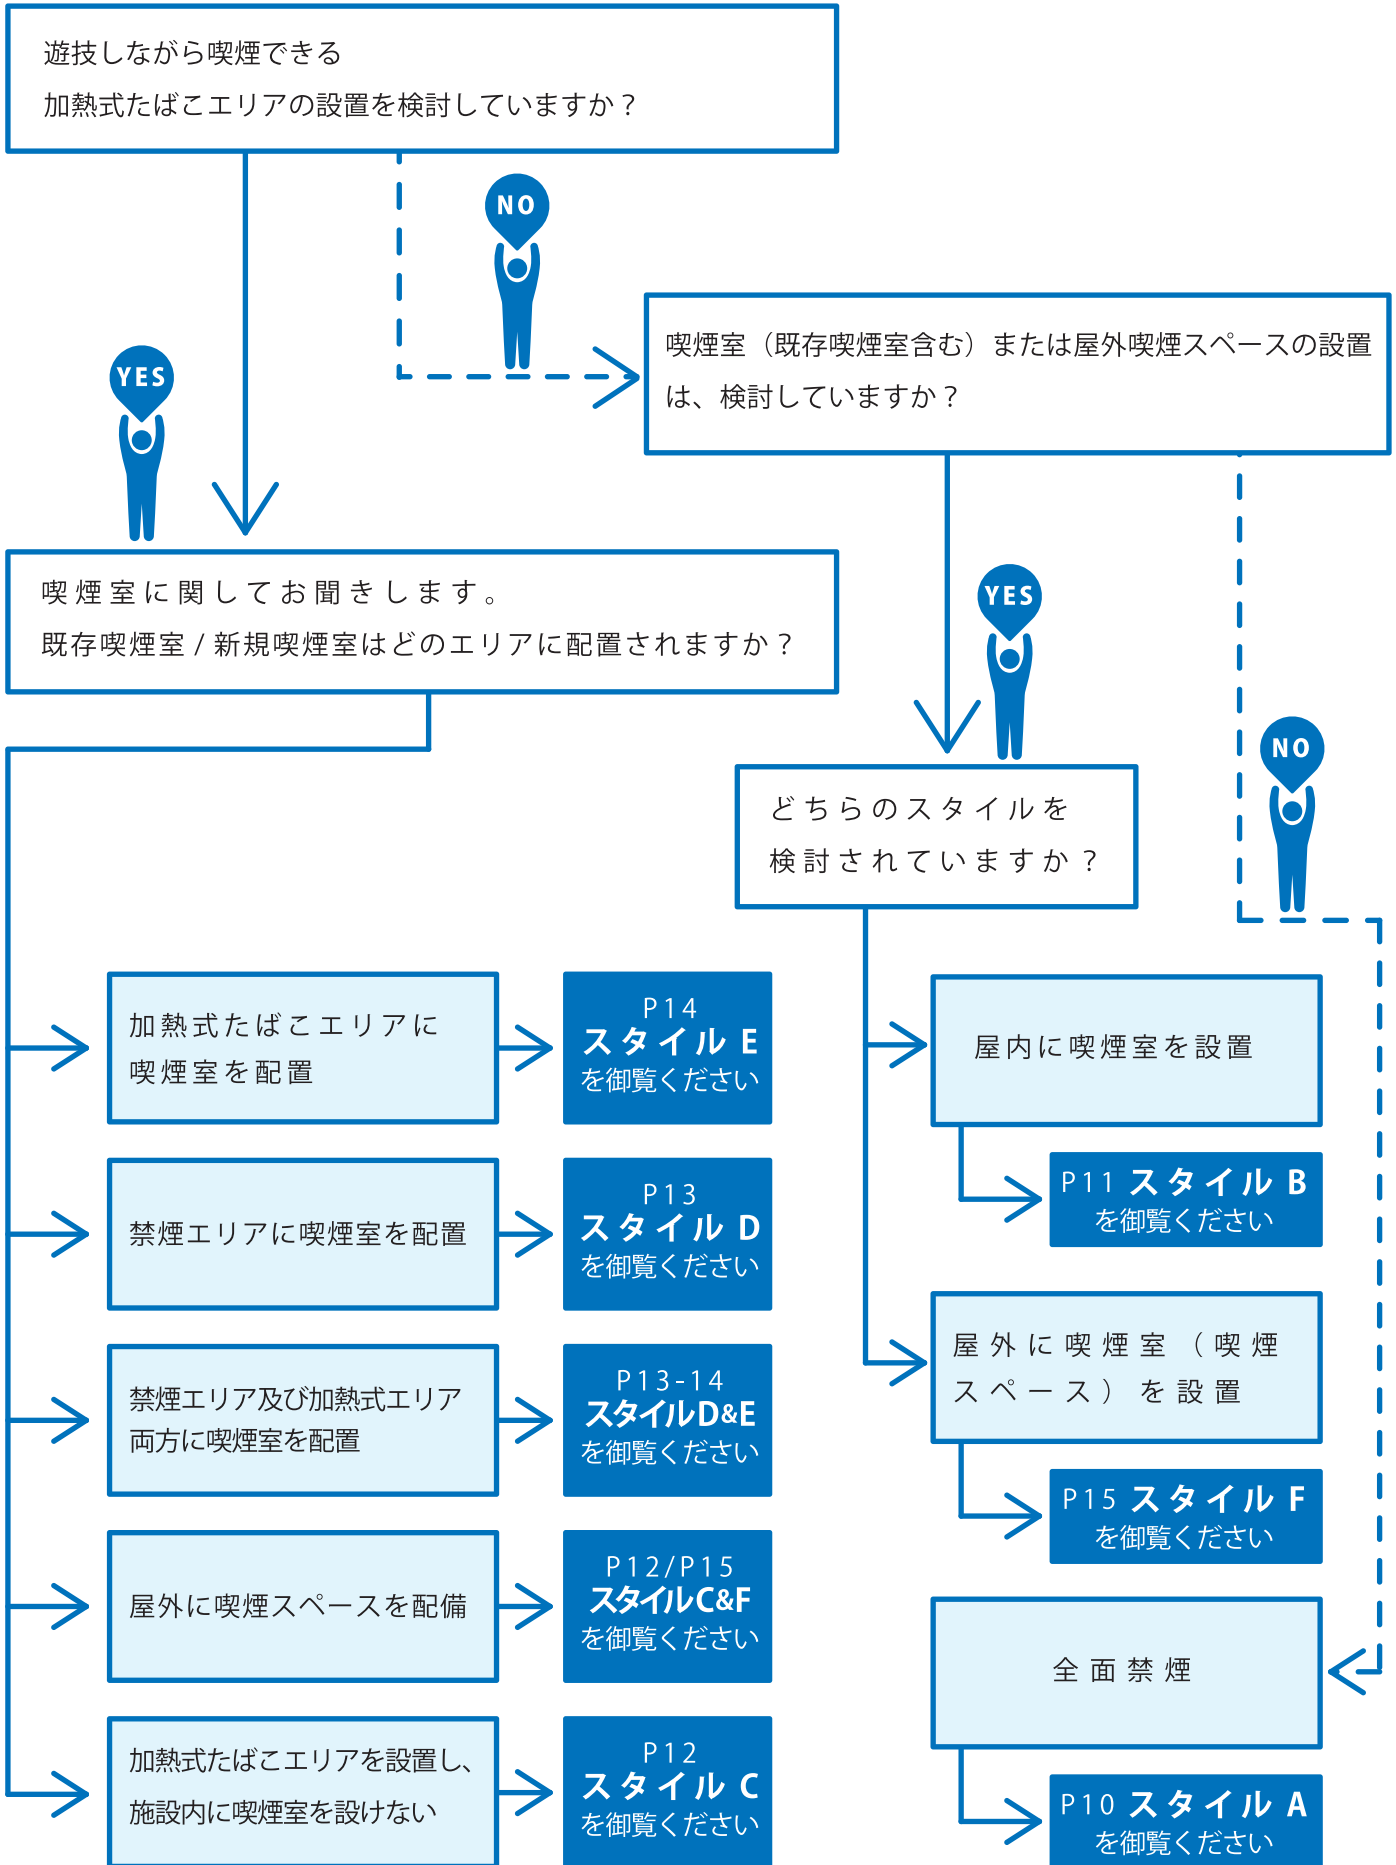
遊技しながら喫煙できる
加熱式たばこエリアの設置を検討していますか？

NO

喫煙室（既存喫煙室含む）または屋外喫煙スペースの設置は、検討していますか？

YES

喫煙室に関してお聞きします。
既存喫煙室 / 新規喫煙室はどのエリアに配置されますか？

YES

NO

どちらのスタイルを
検討されていますか？

加熱式たばこエリアに
喫煙室を配置

P14
スタイル E
を御覧ください

屋内に喫煙室を設置

P11 スタイル B
を御覧ください

禁煙エリアに喫煙室を配置

P13
スタイル D
を御覧ください

禁煙エリア及び加熱式エリア
両方に喫煙室を配置

P13-14
スタイルD&E
を御覧ください

屋外に喫煙室（喫煙スペース）を設置

P15 スタイル F
を御覧ください

屋外に喫煙スペースを配備

P12/P15
スタイルC&F
を御覧ください

全面禁煙

加熱式たばこエリアを設置し、
施設内に喫煙室を設けない

P12
スタイル C
を御覧ください

P10 スタイル A
を御覧ください